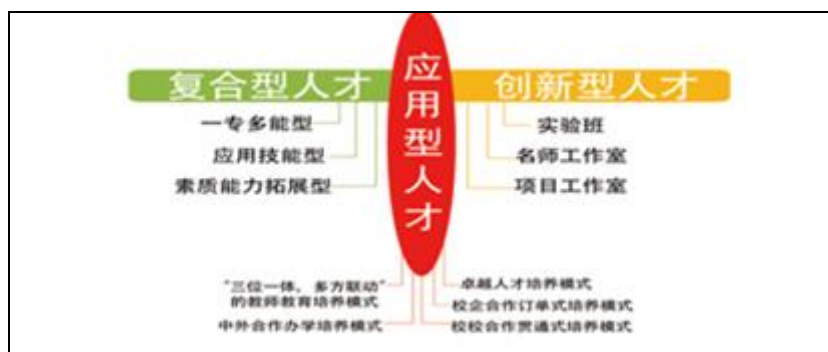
复合型人才

一专多能型

应用技能型

素质能力拓展型

应用型人才

创新型人才

实验班

名师工作室

项目工作室

"三位一体，多方联动"的教师教育培养模式

中外合作办学培养模式

卓越人才培养模式

校企合作订单式培养模式

校校合作贯通式培养模式